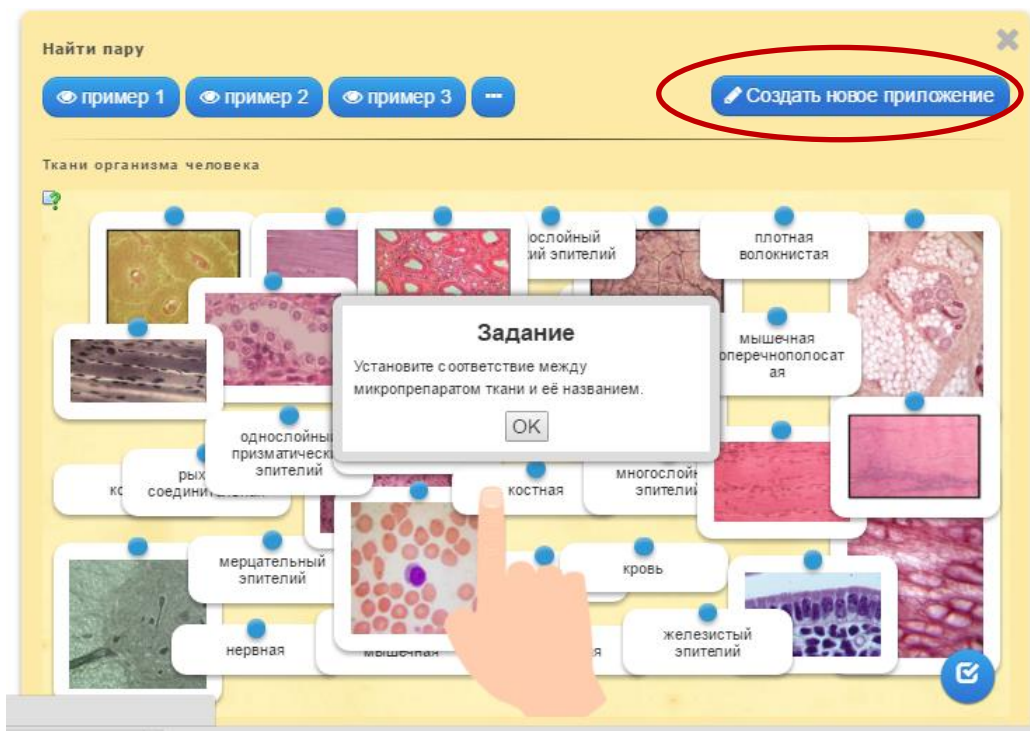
Найти пару

пример 1
пример 2
пример 3
...

Создать новое приложение

Ткани организма человека

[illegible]ослойный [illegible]й эпителий

плотная волокнистая

Задание

Установите соответствие между микропрепаратом ткани и её названием.

OK

мышечная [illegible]оперечнополосатая

однослойны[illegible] призматическ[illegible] эпителий

рых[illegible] соедин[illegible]

ко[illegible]

костная

многослой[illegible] эпители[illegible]

мерцательный эпителий

кровь

железистый эпителий

нервная

мышечная

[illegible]я